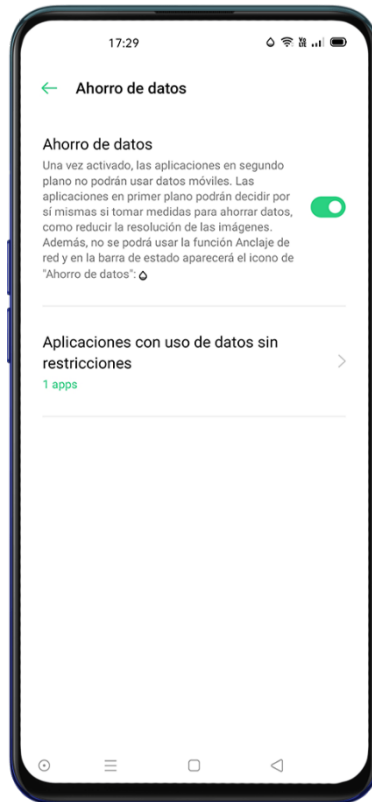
17:29

Ahorro de datos

Ahorro de datos
Una vez activado, las aplicaciones en segundo plano no podrán usar datos móviles. Las aplicaciones en primer plano podrán decidir por sí mismas si tomar medidas para ahorrar datos, como reducir la resolución de las imágenes. Además, no se podrá usar la función Anclaje de red y en la barra de estado aparecerá el icono de "Ahorro de datos":

Aplicaciones con uso de datos sin restricciones
1 apps